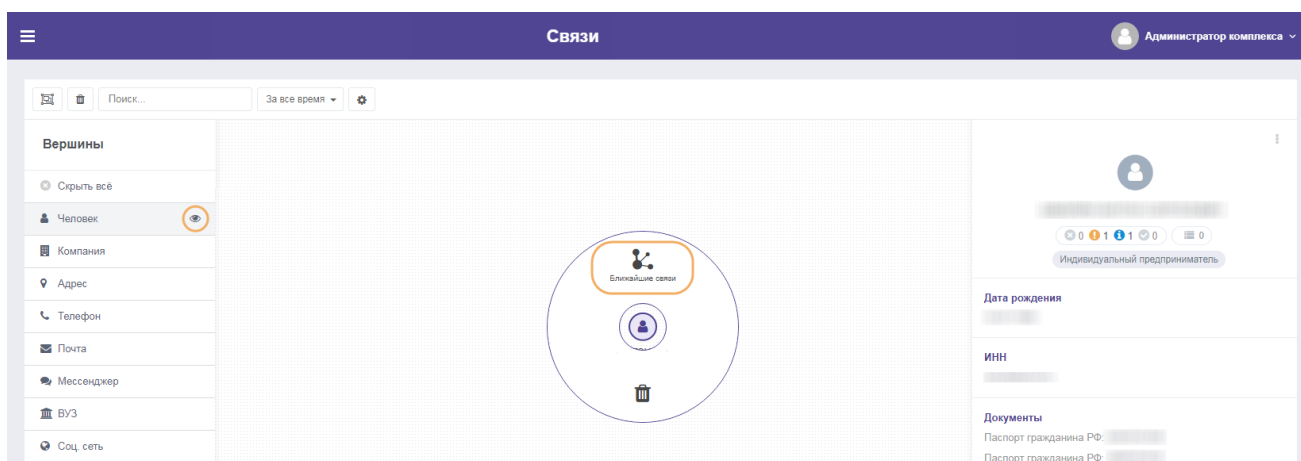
Связи

Администратор комплекса

Поиск...

За все время

Вершины

Скрыть всё

Человек

Компания

Адрес

Телефон

Почта

Мессенджер

ВУЗ

Соц. сеть

Ближайшие связи

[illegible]

0 1 1 0 0

Индивидуальный предприниматель

Дата рождения

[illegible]

ИНН

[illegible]

Документы

Паспорт гражданина РФ: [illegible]

Паспорт гражданина РФ: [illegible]